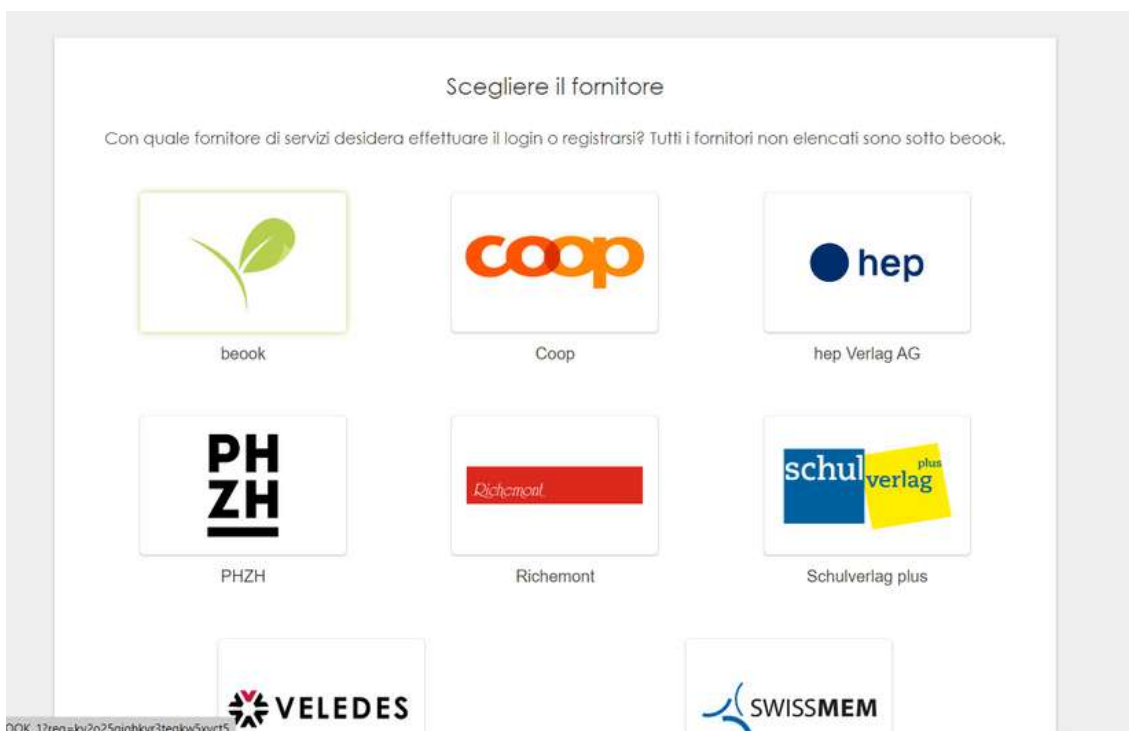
Scegliere il fornitore

Con quale fornitore di servizi desidera effettuare il login o registrarsi? Tutti i fornitori non elencati sono sotto beook.

beook

coop

Coop

hep

hep Verlag AG

PH ZH

PHZH

Richemont

Richemont

schul verlag plus

Schulverlag plus

VELEDES

SWISSMEM

OOK_1?req=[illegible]